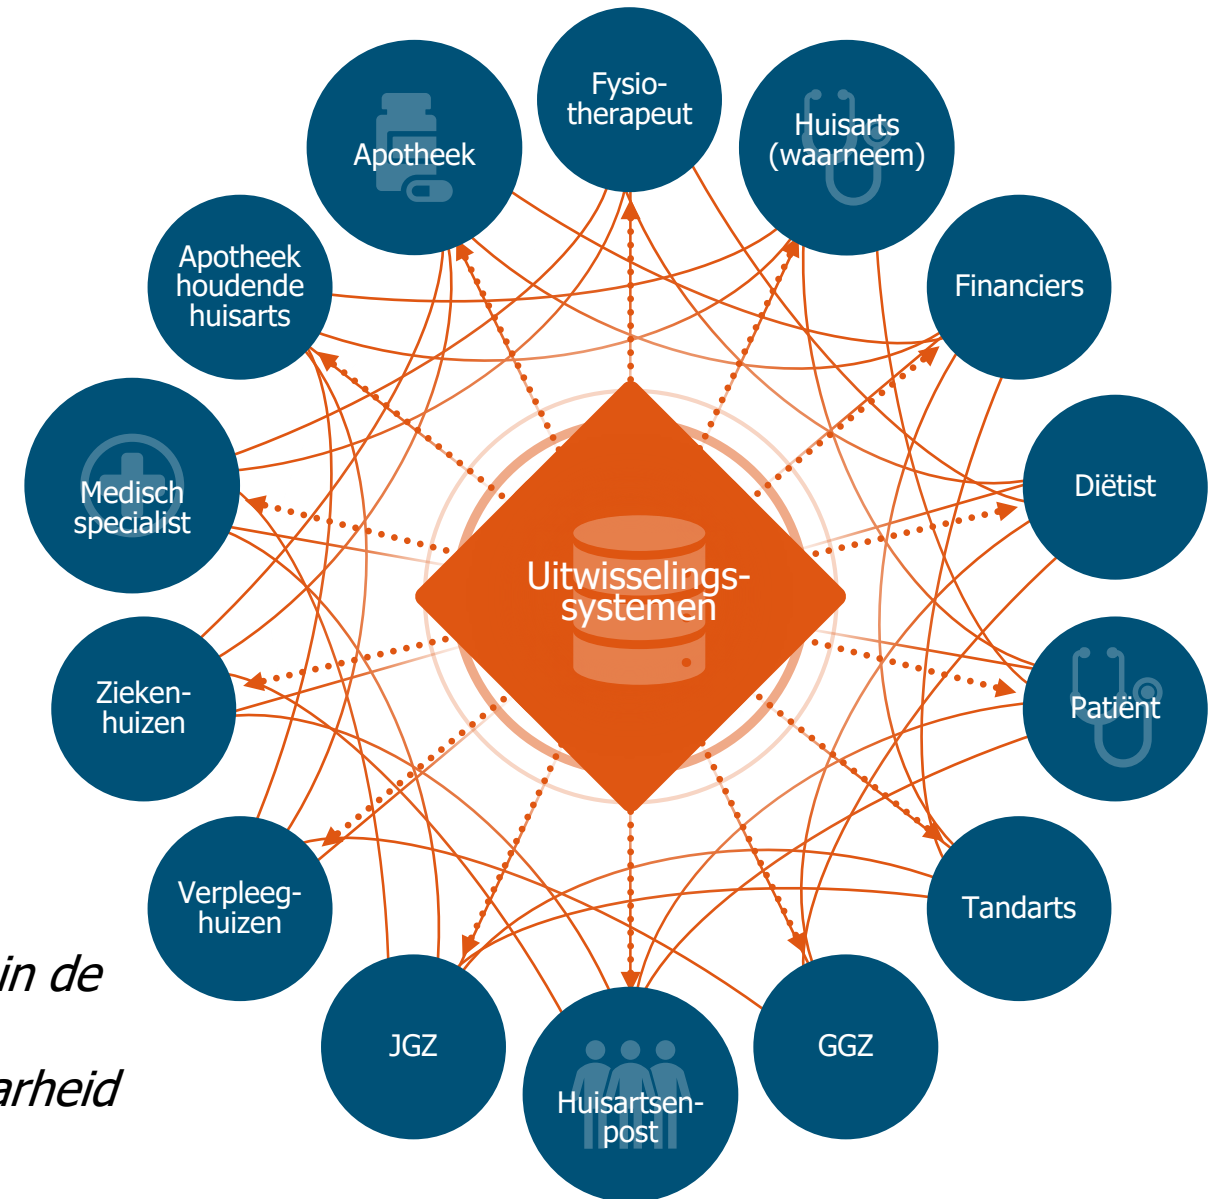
Fysio-therapeut

Huisarts (waarneem)

Financiers

Diëtist

Patiënt

Tandarts

GGZ

Huisartsen-post

JGZ

Verpleeg-huizen

Zieken-huizen

Medisch specialist

Apotheek houdende huisarts

Apotheek

Uitwisselings-systemen

in de

arheid